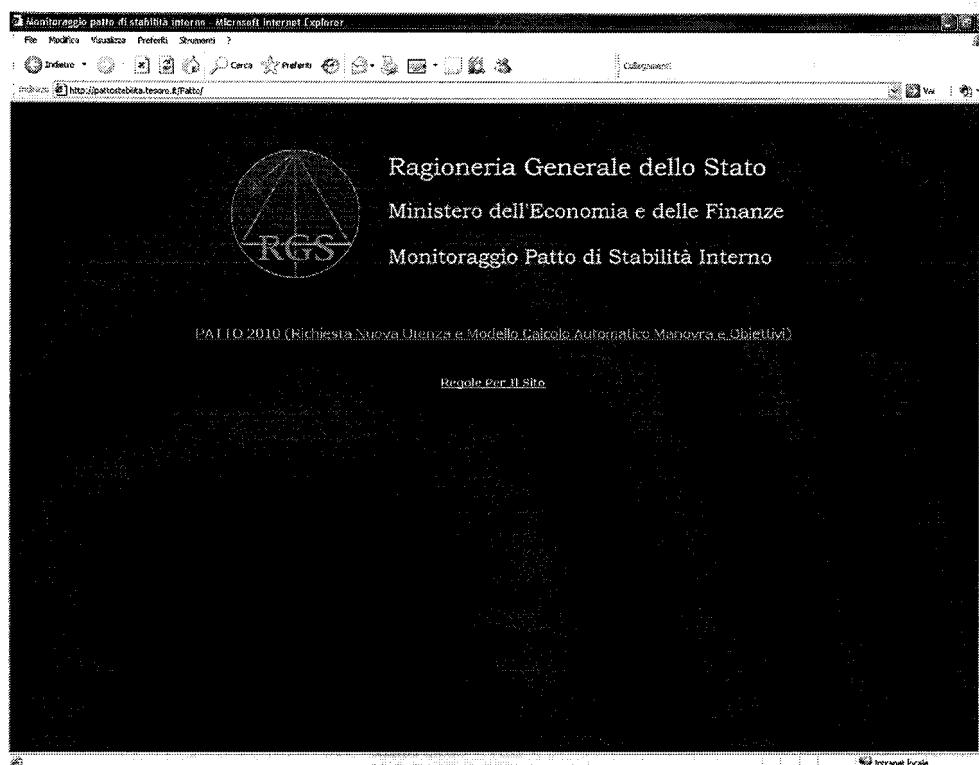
Monitoraggio patto di stabilità interno - Microsoft Internet Explorer

File Modifica Visualizza Preferiti Strumenti ?

Indietro Cerca Preferiti Collegamenti

Indirizzo http://pattostabilita.tesoro.it/Patto/

Vai

RGS

Ragioneria Generale dello Stato

Ministero dell'Economia e delle Finanze

Monitoraggio Patto di Stabilità Interno

PATTO 2010 (Richiesta Nuova Utenza e Modello Calcolo Automatico Manovra e Obiettivi)

Regole Per Il Sito

Intranet locale